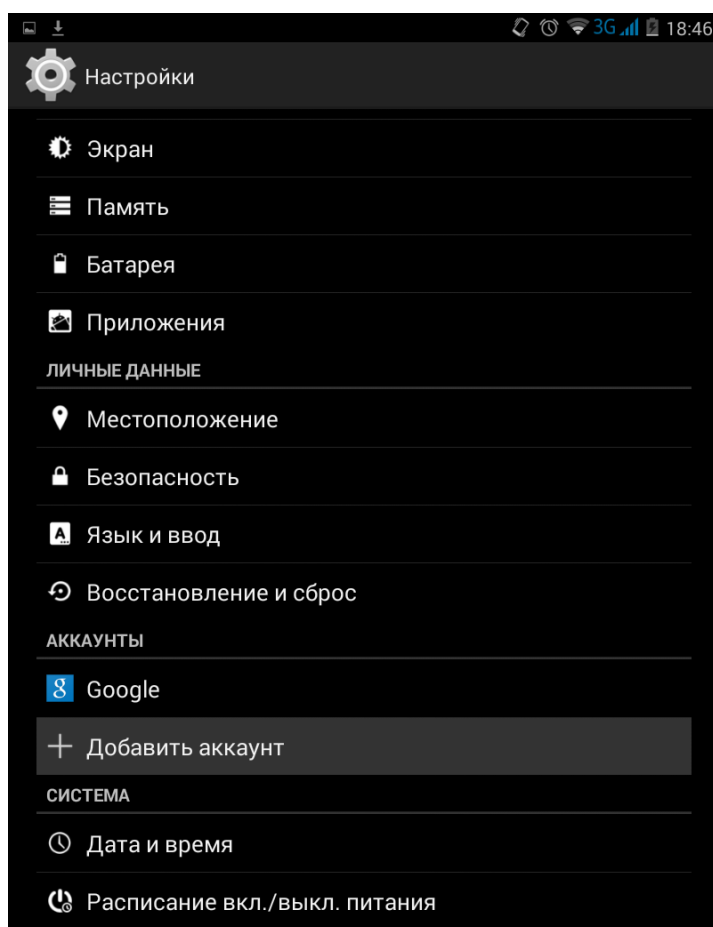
3G 18:46

Настройки

Экран

Память

Батарея

Приложения

ЛИЧНЫЕ ДАННЫЕ

Местоположение

Безопасность

Язык и ввод

Восстановление и сброс

АККАУНТЫ

Google

Добавить аккаунт

СИСТЕМА

Дата и время

Расписание вкл./выкл. питания